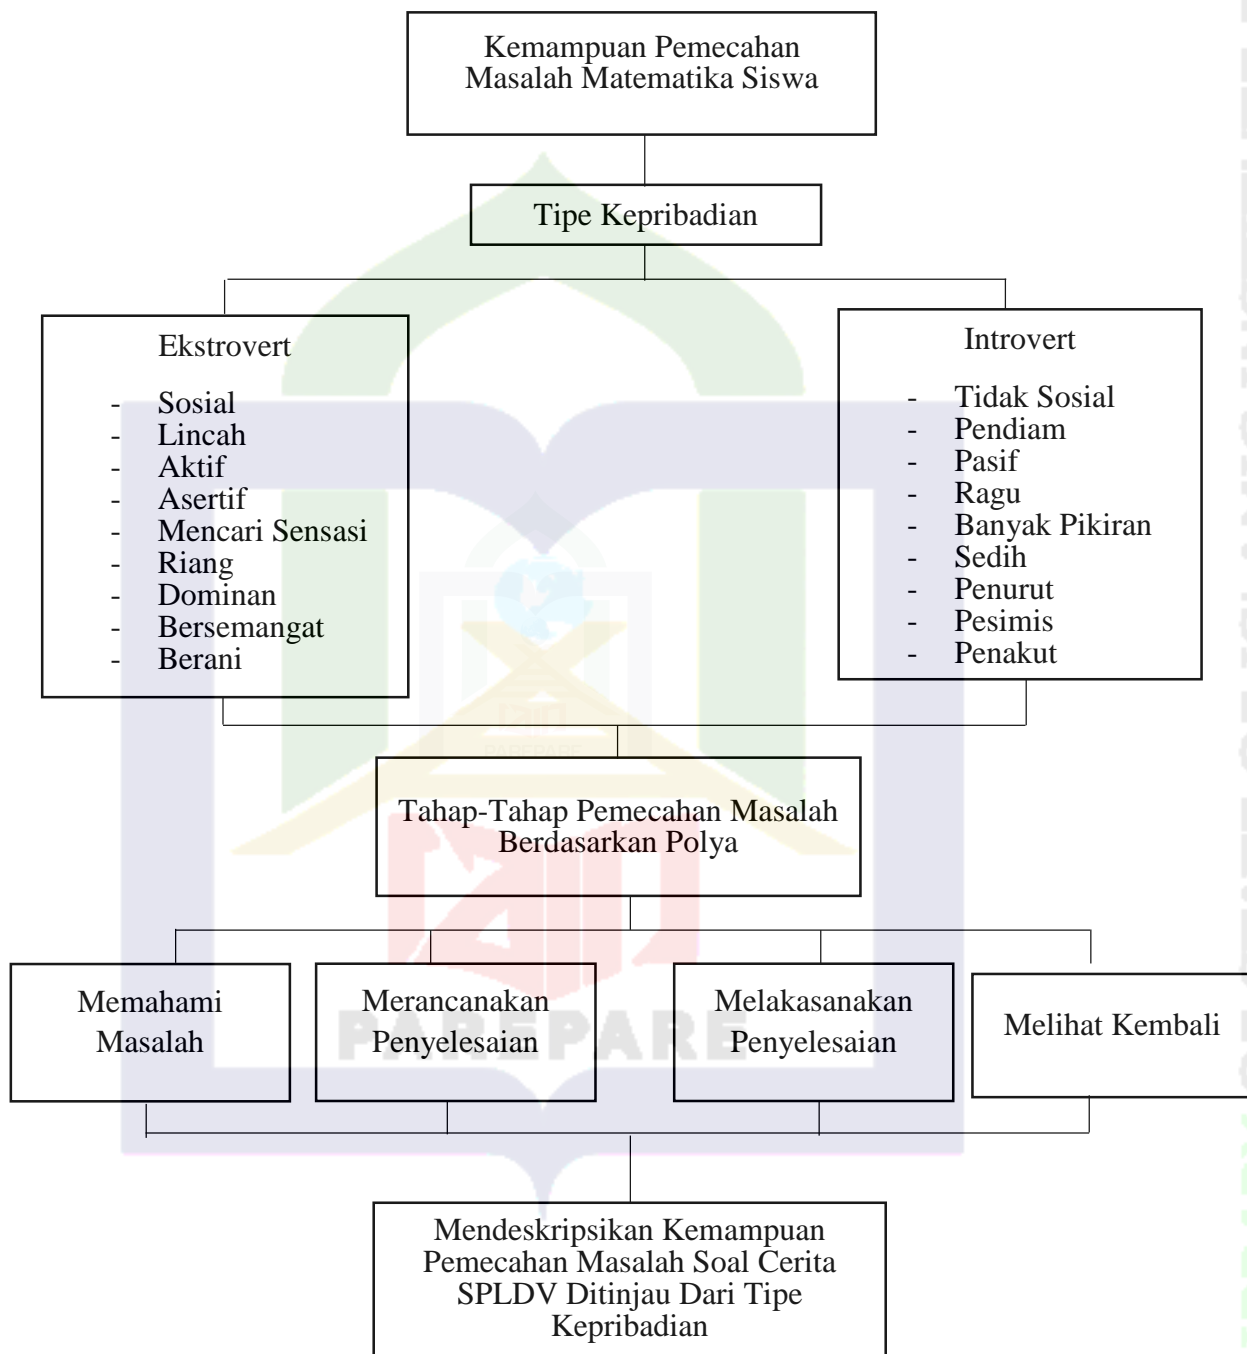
Kemampuan Pemecahan Masalah Matematika Siswa

Tipe Kepribadian

Ekstrovert

- Sosial
- Lincah
- Aktif
- Asertif
- Mencari Sensasi
- Riang
- Dominan
- Bersemangat
- Berani

Introvert

- Tidak Sosial
- Pendiam
- Pasif
- Ragu
- Banyak Pikiran
- Sedih
- Penurut
- Pesimis
- Penakut

Tahap-Tahap Pemecahan Masalah Berdasarkan Polya

Memahami Masalah

Merancanakan Penyelesaian

Melakasanakan Penyelesaian

Melihat Kembali

Mendeskripsikan Kemampuan Pemecahan Masalah Soal Cerita SPLDV Ditinjau Dari Tipe Kepribadian

PAREPARE